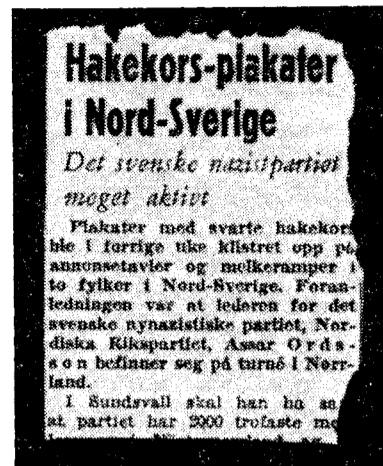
Hakekors-plakater i Nord-Sverige

Det svenske nazistpartiet meget aktivt

Plakater med svarte hakekors ble i forrige uke klistret opp på annonsetavler og melkeramper i to fylker i Nord-Sverige. Foranledningen var at lederen for det svenske nynazistiske partiet, Nordiska Rikspartiet, Assar Oredsson befinner seg på turné i Norrland.

I Sundsvall skal han ha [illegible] at partiet har 2000 trofaste m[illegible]